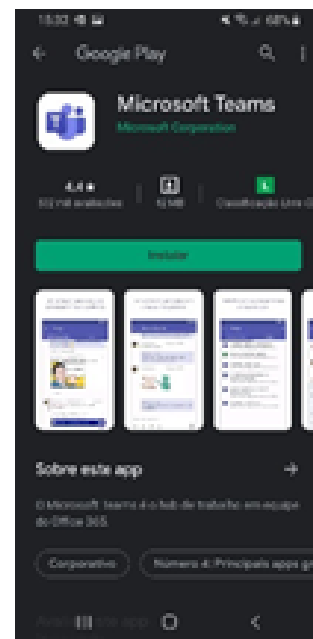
15:33 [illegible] 68%

Google Play

Microsoft Teams
Microsoft Corporation

4,4 ★
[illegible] mil avaliações

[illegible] MB

L
Classificação Livre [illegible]

Instalar

Sobre este app

O Microsoft Teams é o hub de trabalho em equipe do Office 365.

Corporativo

Número 4: Principais apps gr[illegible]

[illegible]